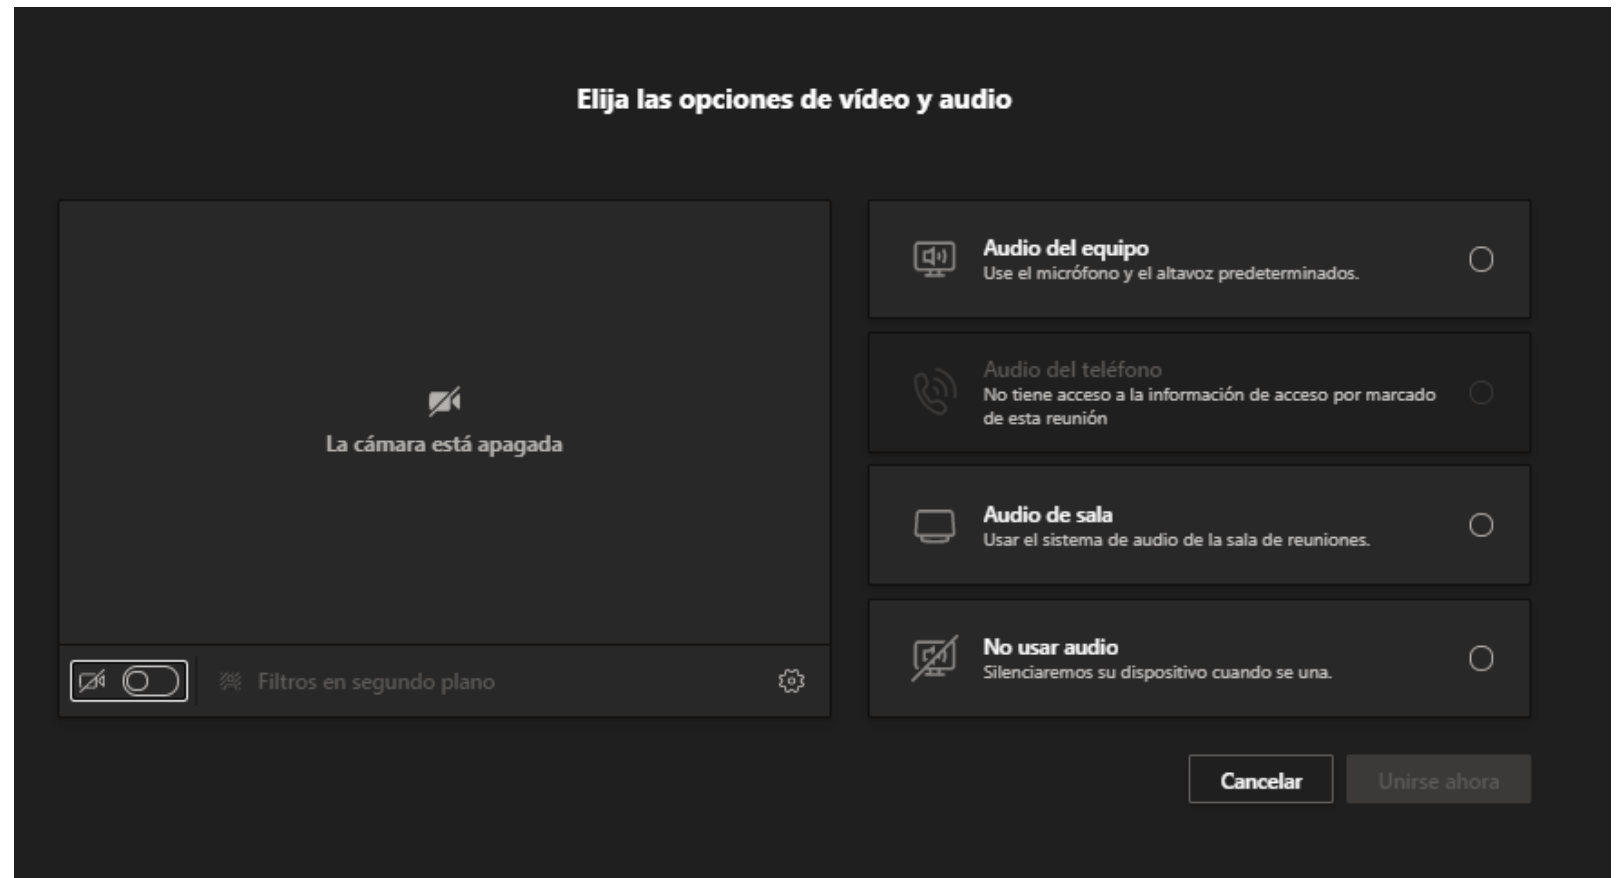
Elija las opciones de vídeo y audio

La cámara está apagada

Filtros en segundo plano

Audio del equipo
Use el micrófono y el altavoz predeterminados.

Audio del teléfono
No tiene acceso a la información de acceso por marcado de esta reunión

Audio de sala
Usar el sistema de audio de la sala de reuniones.

No usar audio
Silenciaremos su dispositivo cuando se una.

Cancelar

Unirse ahora